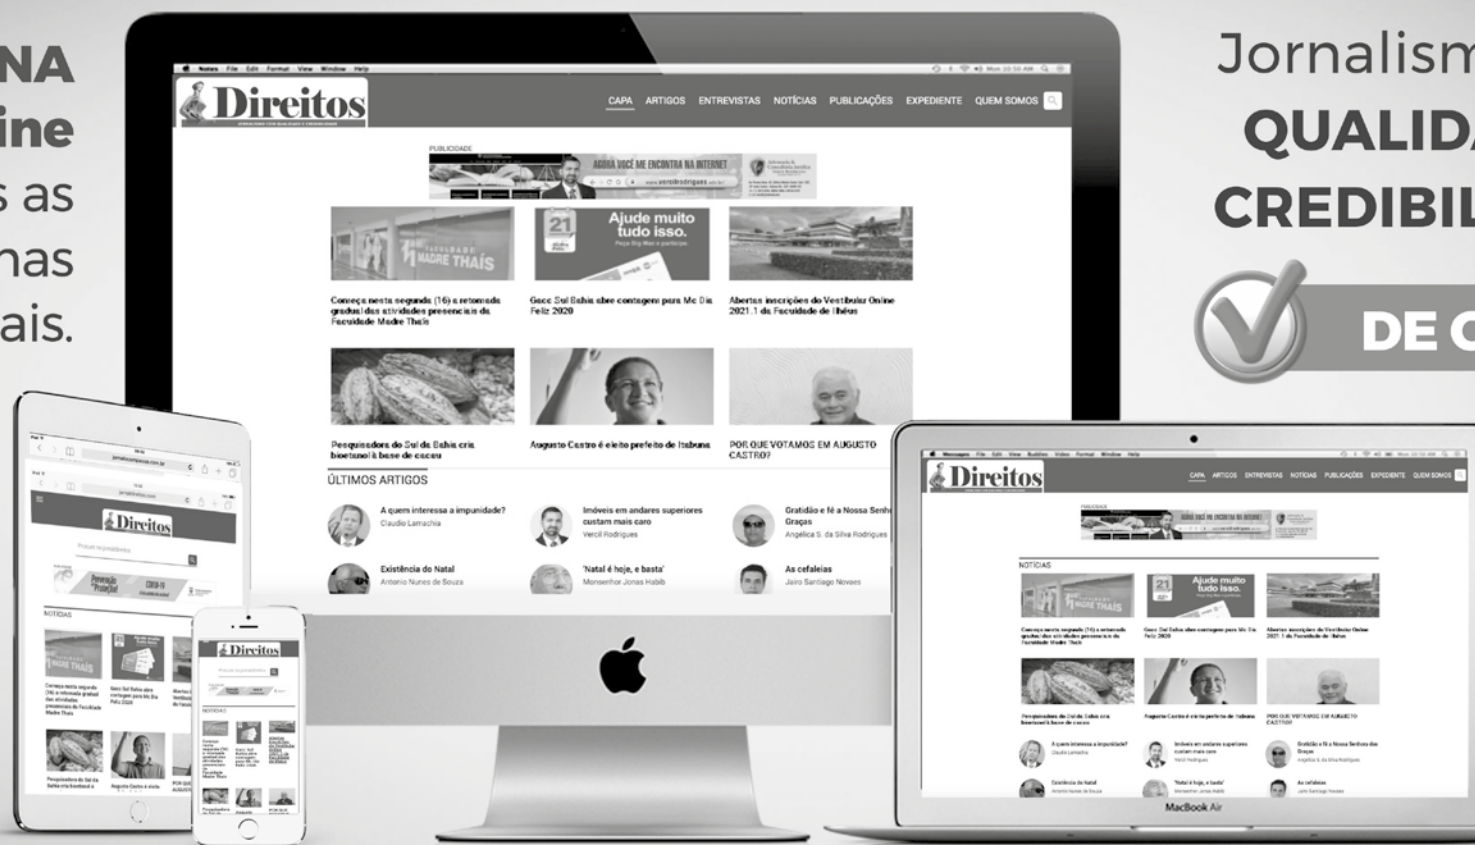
NA
ine
s as
nas
ais.

Direitos

CAPA ARTIGOS ENTREVISTAS NOTÍCIAS PUBLICAÇÕES EXPEDIENTE QUEM SOMOS

PUBLICIDADE

AGORA VOCÊ ME ENCONTRA NA INTERNET

Ajude muito tudo isso.

Começa nesta segunda (16) a retomada gradual das atividades presenciais da Faculdade Madre Thaís

Geac Sul Bahia abre contagem para Mc Dia Feliz 2020

Abertas inscrições do Vestibular Online 2021.1 da Faculdade de Ilhéus

Pesquisadora do Sul da Bahia cria bioetanol à base de cacau

Augusto Castro é eleito prefeito de Itabuna

POR QUE VOTAMOS EM AUGUSTO CASTRO?

ÚLTIMOS ARTIGOS

A quem interessa a impunidade?
Claudio Lamachia

Imóveis em andares superiores custam mais caro
Vercil Rodrigues

Gratidão e fé a Nossa Senh
Graças
Angelica S. da Silva Rodrigues

Existência do Natal
Antonio Nunes de Souza

'Natal é hoje, e basta'
Monsenhor Jonas Habib

As cefaleias
Jairo Santiago Novaes

Jornalism
QUALIDA
CREDIBIL
DE C

Direitos

NOTÍCIAS

MacBook Air